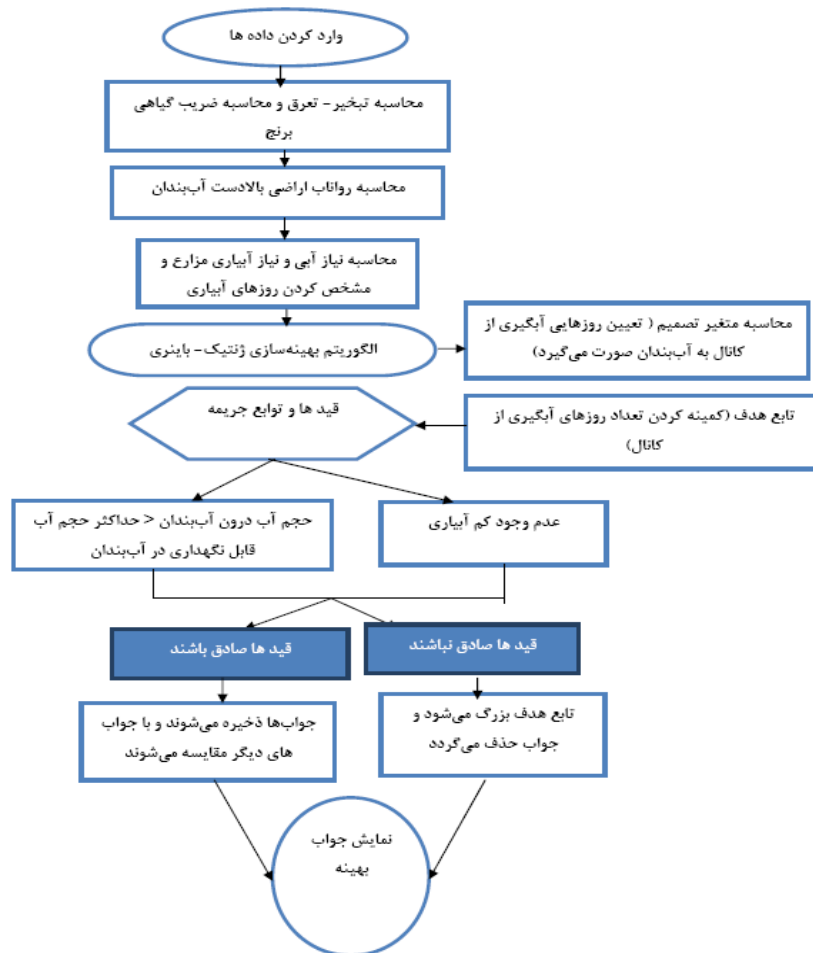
وارد کردن داده ها

محاسبه تبخیر – تعرق و محاسبه ضریب گیاهی برنج

محاسبه رواناب اراضی بالادست آب‌بندان

محاسبه نیاز آبی و نیاز آبیاری مزارع و مشخص کردن روزهای آبیاری

الگوریتم بهینه‌سازی ژنتیک – باینری

محاسبه متغیر تصمیم ( تعیین روزهایی آبگیری از کانال به آب‌بندان صورت می‌گیرد)

قید ها و توابع جریمه

تابع هدف (کمینه کردن تعداد روزهای آبگیری از کانال)

حجم آب درون آب‌بندان < حداکثر حجم آب قابل نگهداری در آب‌بندان

عدم وجود کم آبیاری

قید ها صادق باشند

قید ها صادق نباشند

جواب‌ها ذخیره می‌شوند و با جواب های دیگر مقایسه می‌شوند

تابع هدف بزرگ می‌شود و جواب حذف می‌گردد

نمایش جواب بهینه